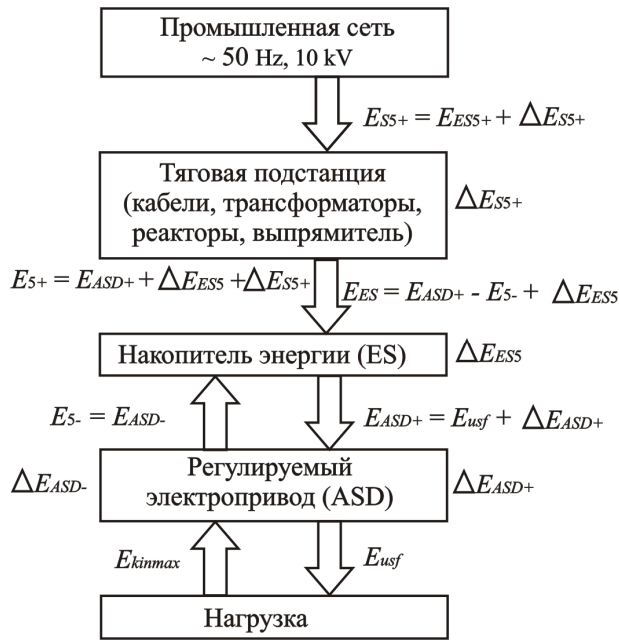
Промышленная сеть
~ 50 Hz, 10 kV

$E_{S5+} = E_{ES5+} + \Delta E_{S5+}$

Тяговая подстанция (кабели, трансформаторы, реакторы, выпрямитель)

$\Delta E_{S5+}$

$E_{5+} = E_{ASD+} + \Delta E_{ES5} + \Delta E_{S5+}$

$E_{ES} = E_{ASD+} - E_{5-} + \Delta E_{ES5}$

Накопитель энергии (ES)

$\Delta E_{ES5}$

$E_{5-} = E_{ASD-}$

$E_{ASD+} = E_{usf} + \Delta E_{ASD+}$

$\Delta E_{ASD-}$

Регулируемый электропривод (ASD)

$\Delta E_{ASD+}$

$E_{kinmax}$

$E_{usf}$

Нагрузка